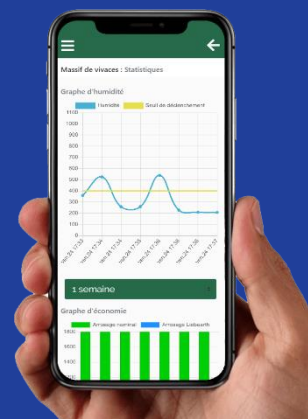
Massif de vivaces : Statistiques

Graphe d'humidité

Humidité
Seuil de déclenchement

1000
900
800
700
600
500
400
300
200
100
0

1 semaine

Graphe d'économie

Arrosage normal
Arrosage Liebearth

1800
1600
1400
1200